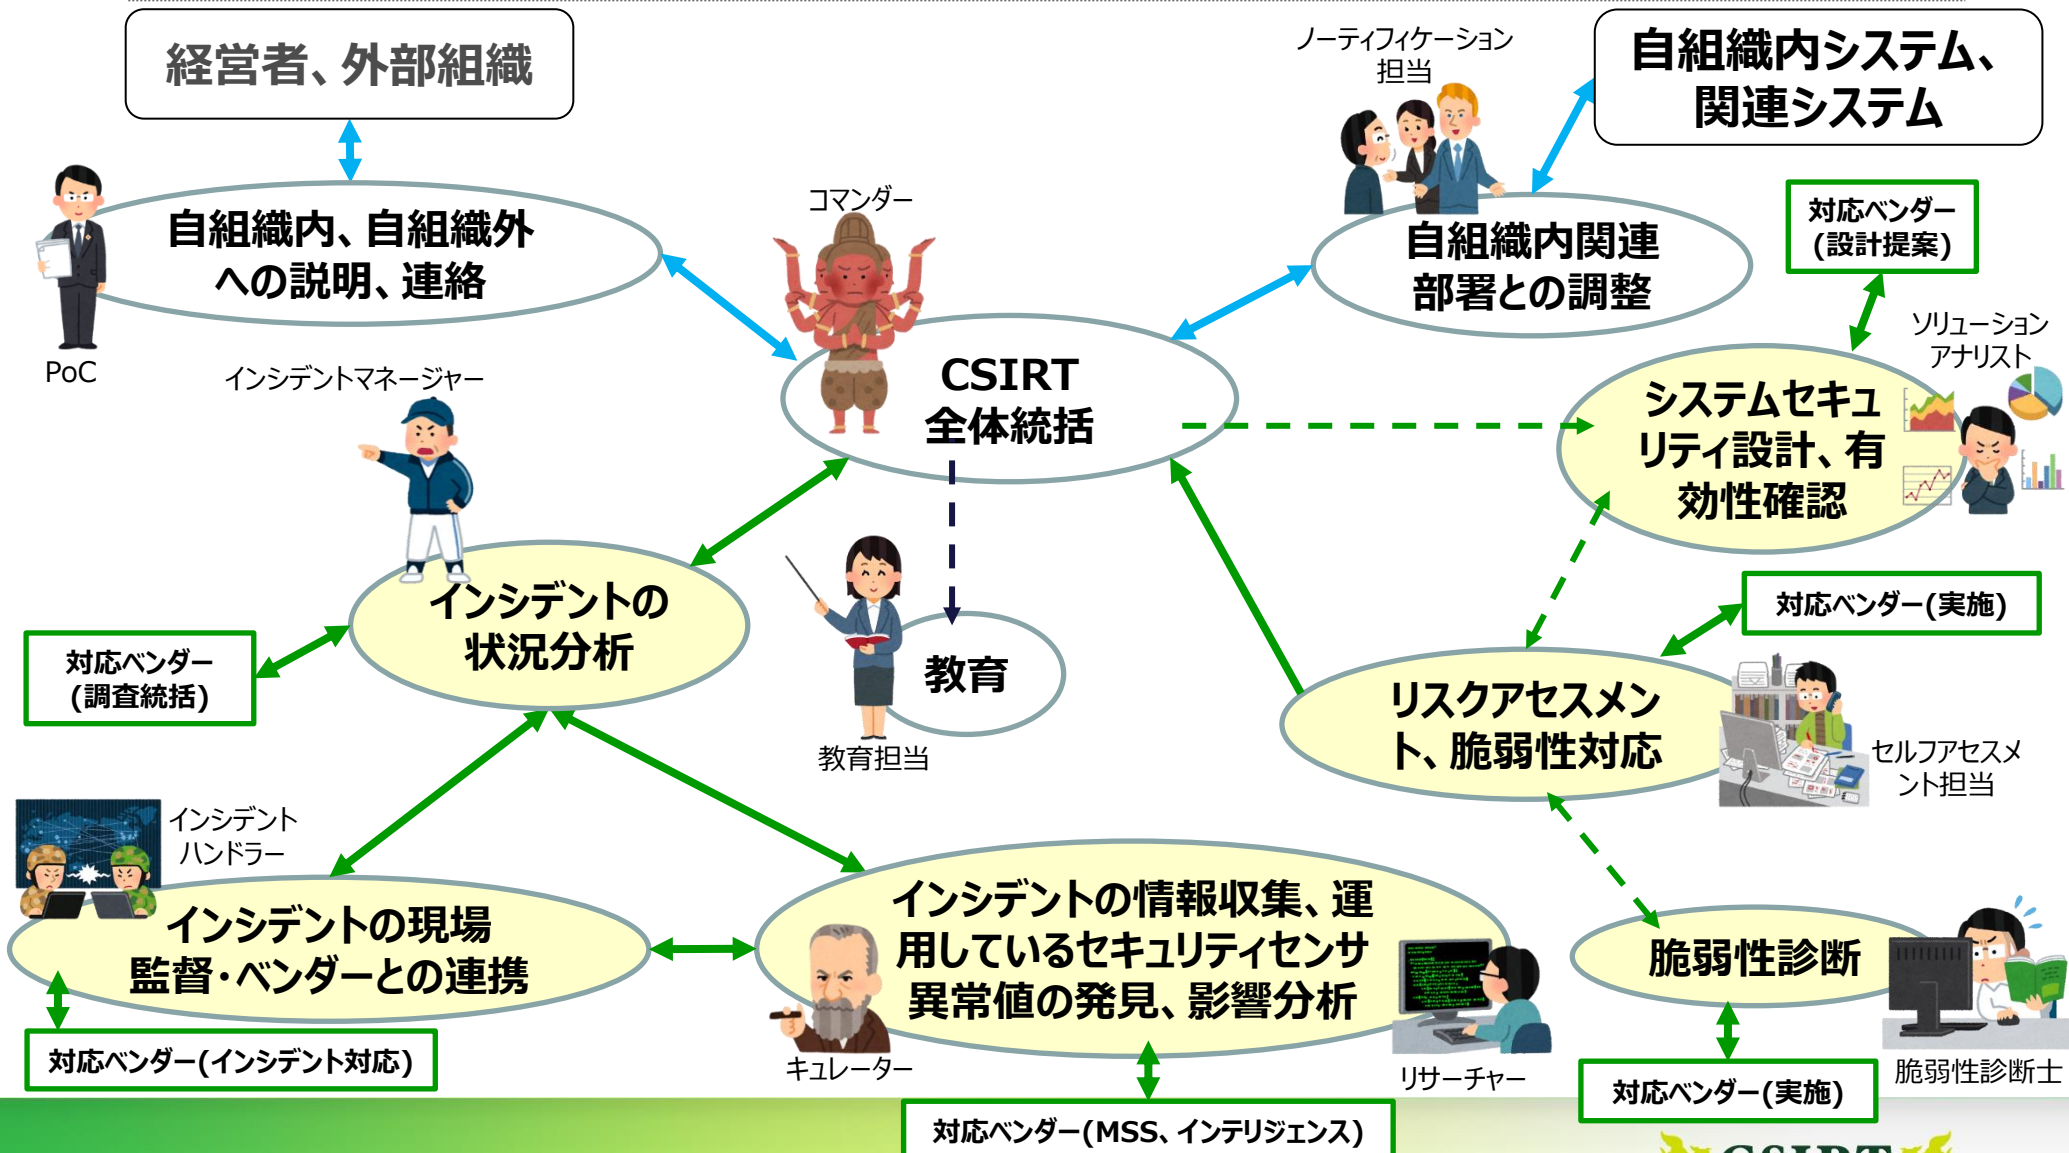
経営者、外部組織

ノーティフィケーション担当

自組織内システム、関連システム

自組織内、自組織外への説明、連絡

PoC

コマンダー

自組織内関連部署との調整

対応ベンダー(設計提案)

ソリューションアナリスト

インシデントマネージャー

CSIRT全体統括

システムセキュリティ設計、有効性確認

インシデントの状況分析

教育

教育担当

対応ベンダー(調査統括)

対応ベンダー(実施)

リスクアセスメント、脆弱性対応

セルフアセスメント担当

インシデントハンドラー

インシデントの現場監督・ベンダーとの連携

インシデントの情報収集、運用しているセキュリティセンサ異常値の発見、影響分析

脆弱性診断

キュレーター

リサーチャー

脆弱性診断士

対応ベンダー(インシデント対応)

対応ベンダー(MSS、インテリジェンス)

対応ベンダー(実施)